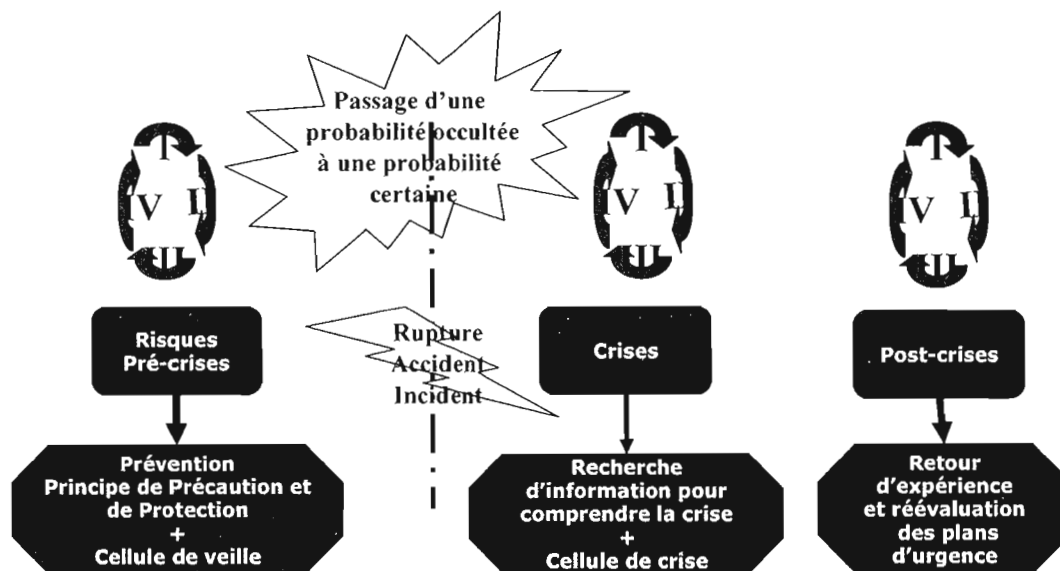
Passage d'une probabilité occultée à une probabilité certaine

T
V I
U

T
V I
U

T
V I
U

Risques Pré-crises

Rupture Accident Incident

Crises

Post-crises

Prévention Principe de Précaution et de Protection + Cellule de veille

Recherche d'information pour comprendre la crise + Cellule de crise

Retour d'expérience et réévaluation des plans d'urgence